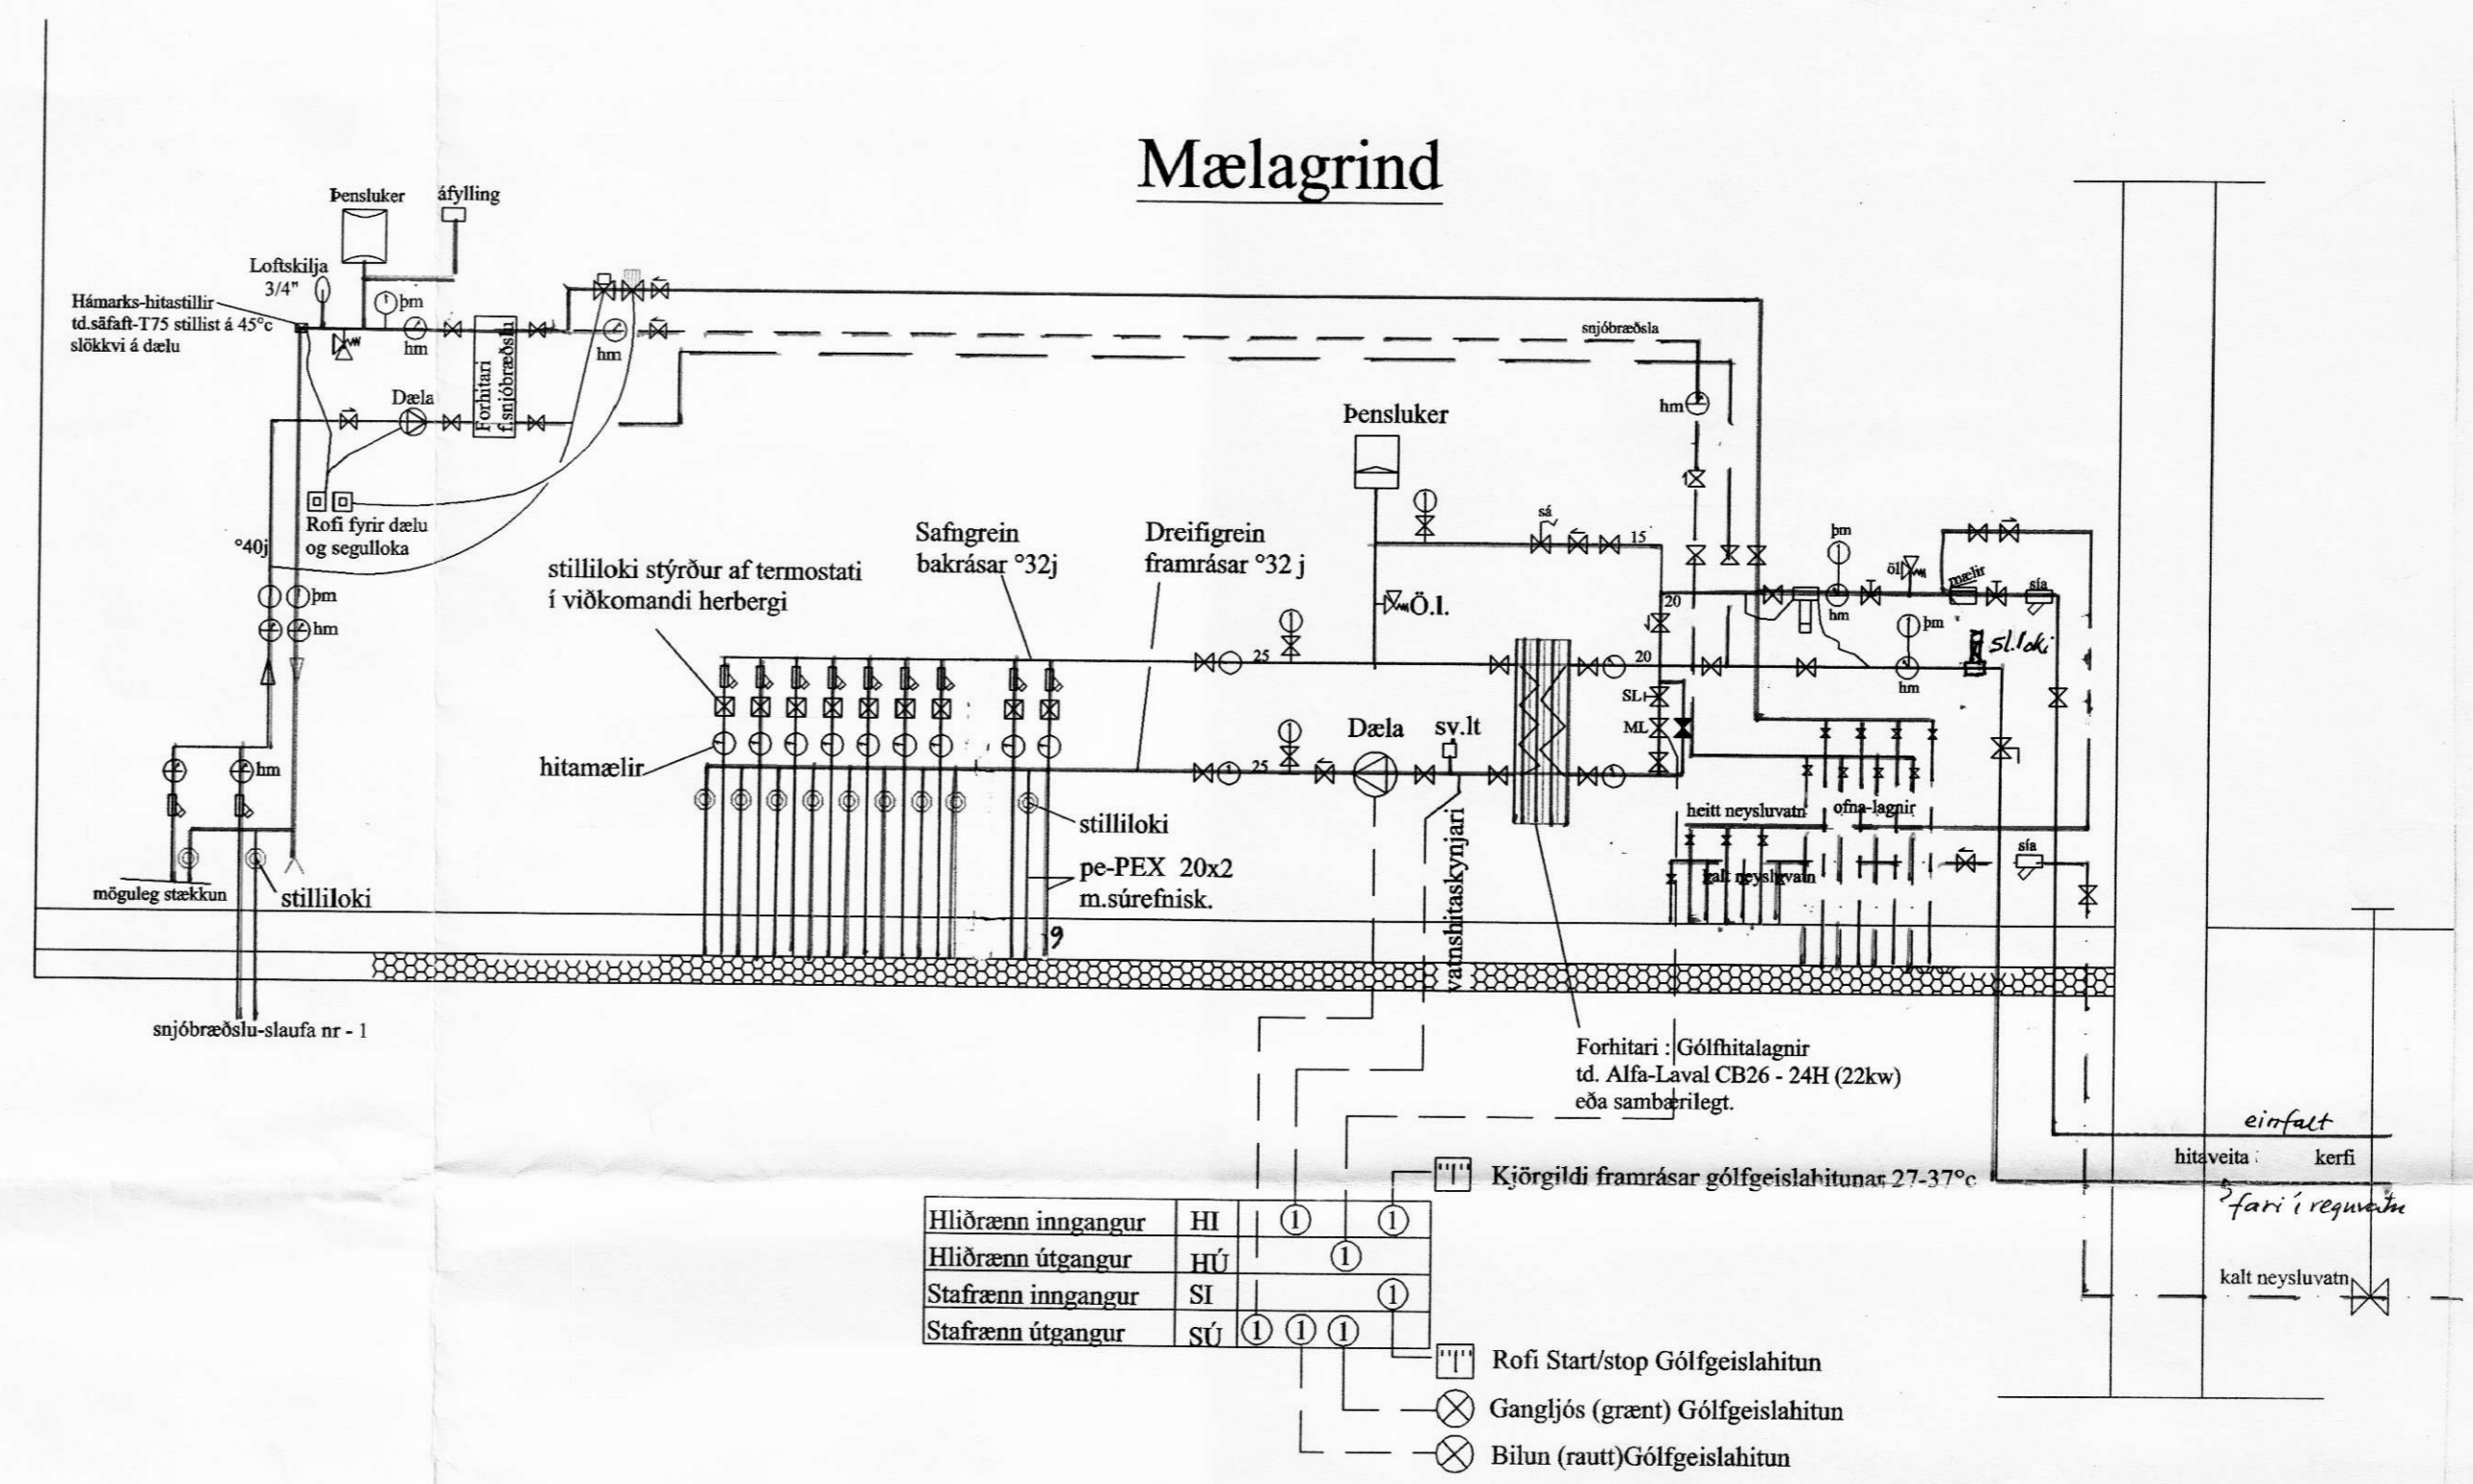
Mælagrind

Þensluker
áfylling
Loftskilja 3/4"
Hámarks-hitastillir td.säfaft-T75 stillist á 45°c slökkvi á dælu
þm
hm
Forhitari f.snjóbræðslu
hm
snjóbræðsla
Dæla
hm
Rofi fyrir dælu og segulloka
°40j
þm
hm
hm
möguleg stækkun
stilliloki
snjóbræðslu-slaufa nr - 1

Þensluker
Safngrein bakrásar °32j
Dreifigrein framrásar °32 j
stilliloki stýrður af termostati í viðkomandi herbergi
hitamælir
stilliloki
pe-PEX 20x2 m.súrefnisk.
Ö.I.
25
25
Dæla
sv.lt
vatnshitaskynjari
sá
15
20
20
SL
ML
þm
hm
öll
mælir
sía
þm
hm
sl.loki
heitt neysluvatn
ofna-lagnir
kalt neysluvatn
sía
9

Forhitari : Gólfhitalagnir td. Alfa-Laval CB26 - 24H (22kw) eða sambærilegt.

einfalt
hitaveita kerfi
fari í regnvatn
kalt neysluvatn

Kjörgildi framrásar gólfgeislahitunar 27-37°c

| Hliðrænn inngangur | HI | ① ① |
|---|---|---|
| Hliðrænn útgangur | HÚ | ① |
| Stafrænn inngangur | SI | ① |
| Stafrænn útgangur | SÚ | ① ① ① |

Rofi Start/stop Gólfgeislahitun
Gangljós (grænt) Gólfgeislahitun
Bilun (rautt)Gólfgeislahitun